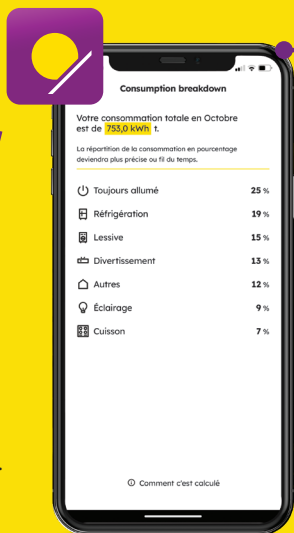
Consumption breakdown

Votre consommation totale en Octobre est de 753,0 kWh t.

La répartition de la consommation en pourcentage deviendra plus précise au fil du temps.

| | |
|---|---|
| Toujours allumé | 25 % |
| Réfrigération | 19 % |
| Lessive | 15 % |
| Divertissement | 13 % |
| Autres | 12 % |
| Éclairage | 9 % |
| Cuisson | 7 % |

Comment c'est calculé